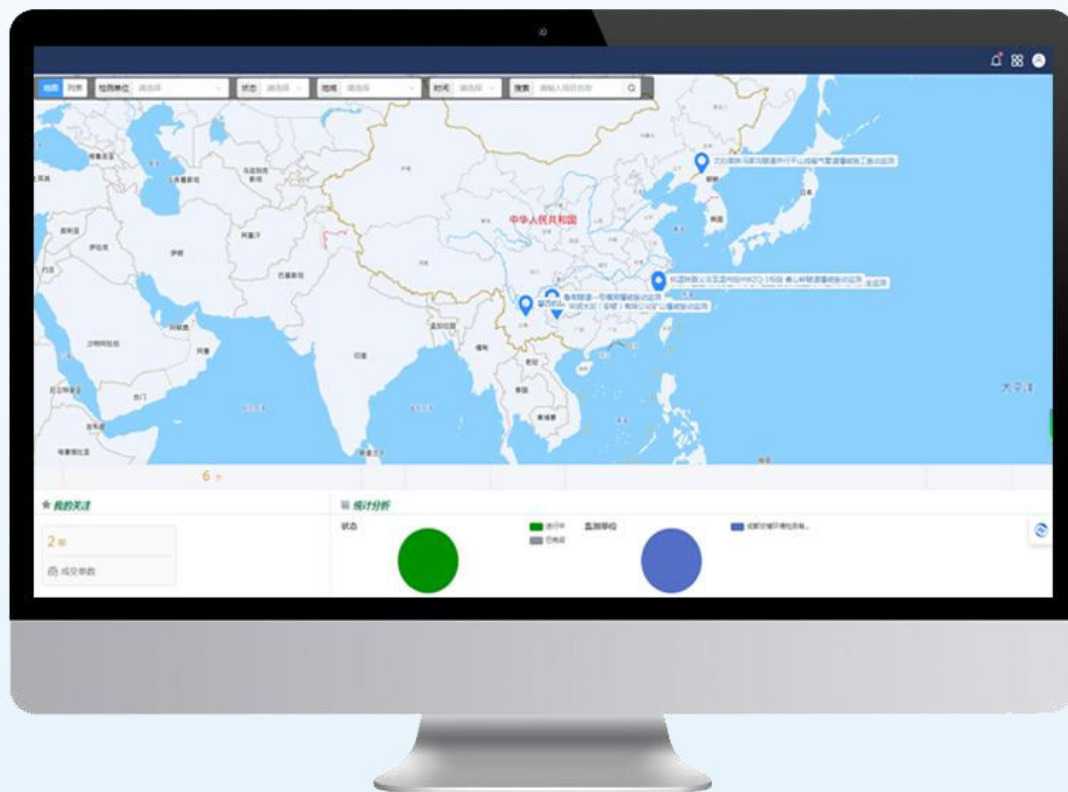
地图 列表 检测单位 请选择 状态 请选择 地域 请选择 时间 请选择 搜索 请输入项目名称

中华人民共和国

日本

韩国

印度

缅甸

泰国

越南

伊朗

阿富汗

巴基斯坦

沙特阿拉伯

阿曼

也门

土库曼斯坦

哈萨克斯坦

蒙古

太平洋

6 个

★ 我的关注

2 单

成交单数

统计分析

状态

进行中

已完成

监测单位